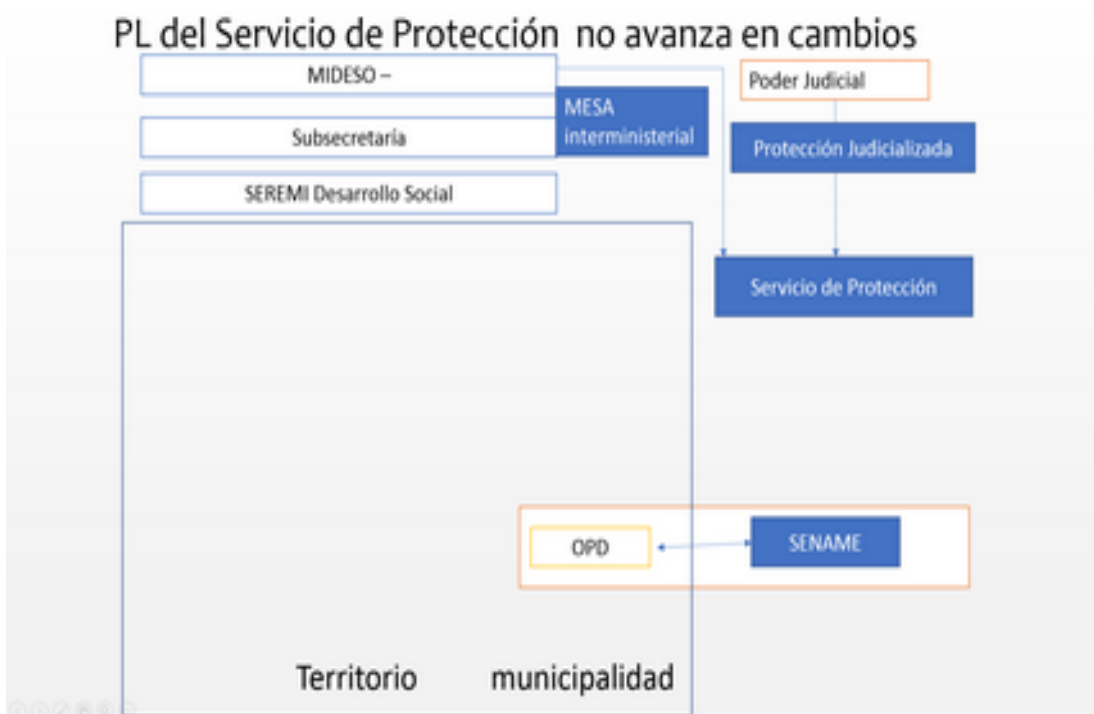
PL del Servicio de Protección no avanza en cambios

MIDESO –

Subsecretaría

SEREMI Desarrollo Social

MESA interministerial

Poder Judicial

Protección Judicializada

Servicio de Protección

OPD

SENAME

Territorio municipalidad